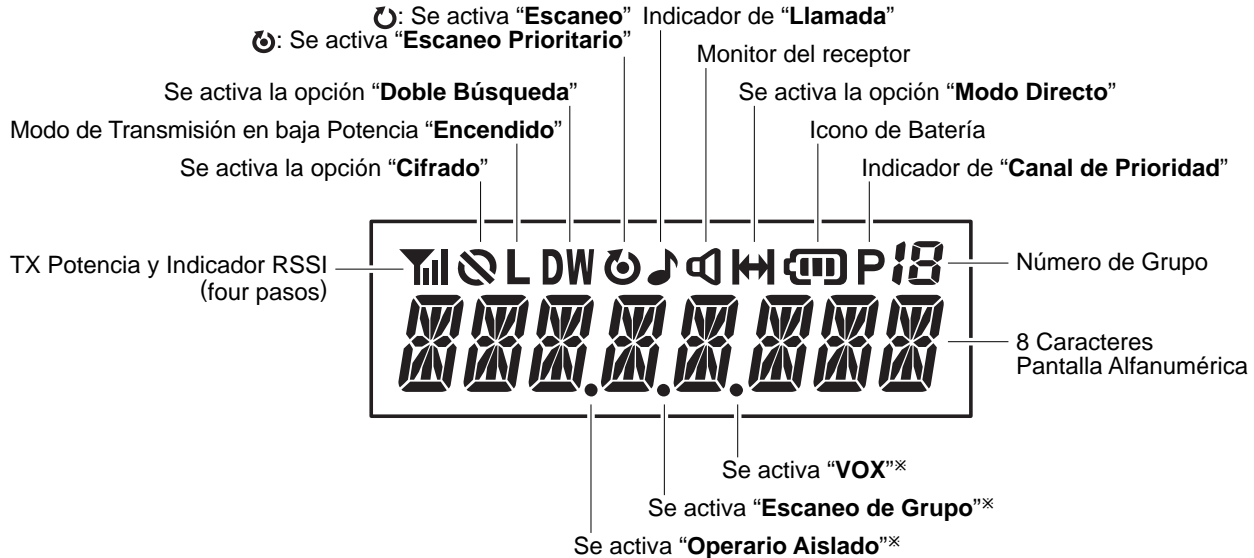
: Se activa "**Escaneo**"
: Se activa "**Escaneo Prioritario**"
Indicador de "**Llamada**"
Monitor del receptor
Se activa la opción "**Doble Búsqueda**"
Se activa la opción "**Modo Directo**"
Modo de Transmisión en baja Potencia "**Encendido**"
Icono de Batería
Se activa la opción "**Cifrado**"
Indicador de "**Canal de Prioridad**"

TX Potencia y Indicador RSSI (four pasos)

L DW P 18

Número de Grupo

88888888

8 Caracteres Pantalla Alfanumérica

Se activa "**VOX**"※
Se activa "**Escaneo de Grupo**"※
Se activa "**Operario Aislado**"※